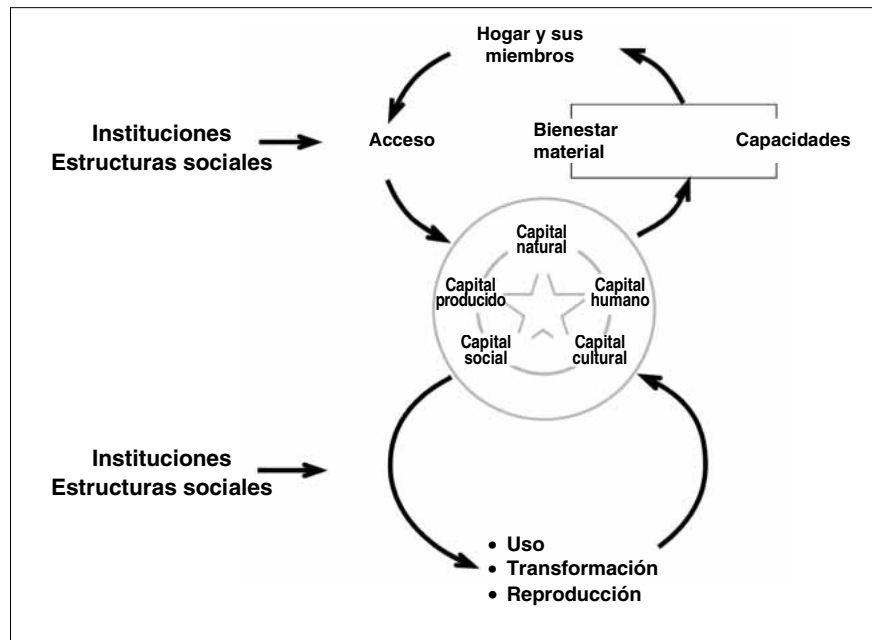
Hogar y sus miembros

Instituciones
Estructuras sociales

Acceso

Bienestar material

Capacidades

Capital natural

Capital producido

Capital humano

Capital social

Capital cultural

Instituciones
Estructuras sociales

• Uso
• Transformación
• Reproducción